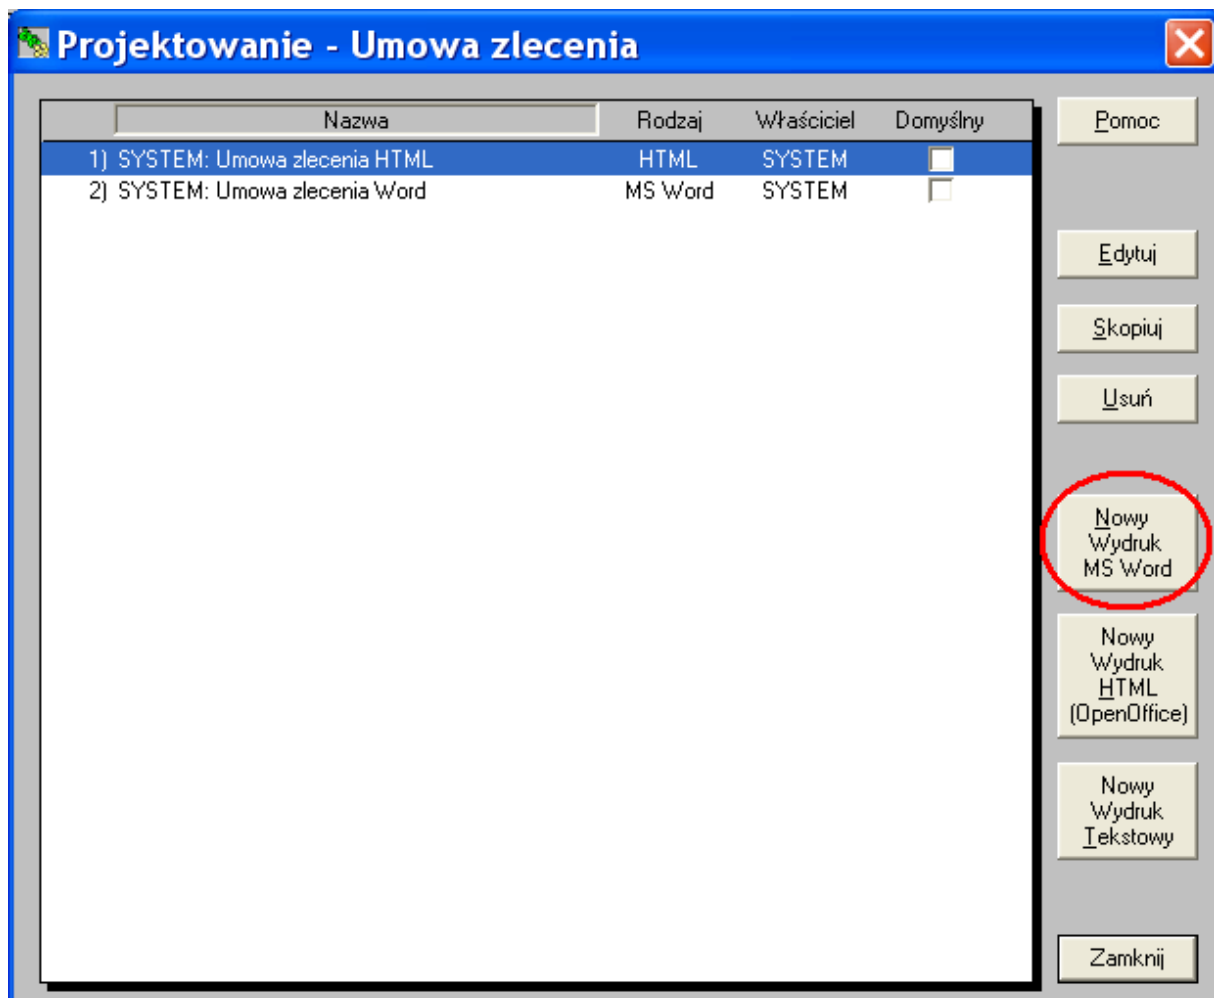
Projektowanie - Umowa zlecenia

| Nazwa | Rodzaj | Właściciel | Domyślny |
|---|---|---|---|
| 1) SYSTEM: Umowa zlecenia HTML | HTML | SYSTEM | |
| 2) SYSTEM: Umowa zlecenia Word | MS Word | SYSTEM | |

Pomoc

Edytuj

Skopiuj

Usuń

Nowy Wydruk MS Word

Nowy Wydruk HTML (OpenOffice)

Nowy Wydruk Tekstowy

Zamknij